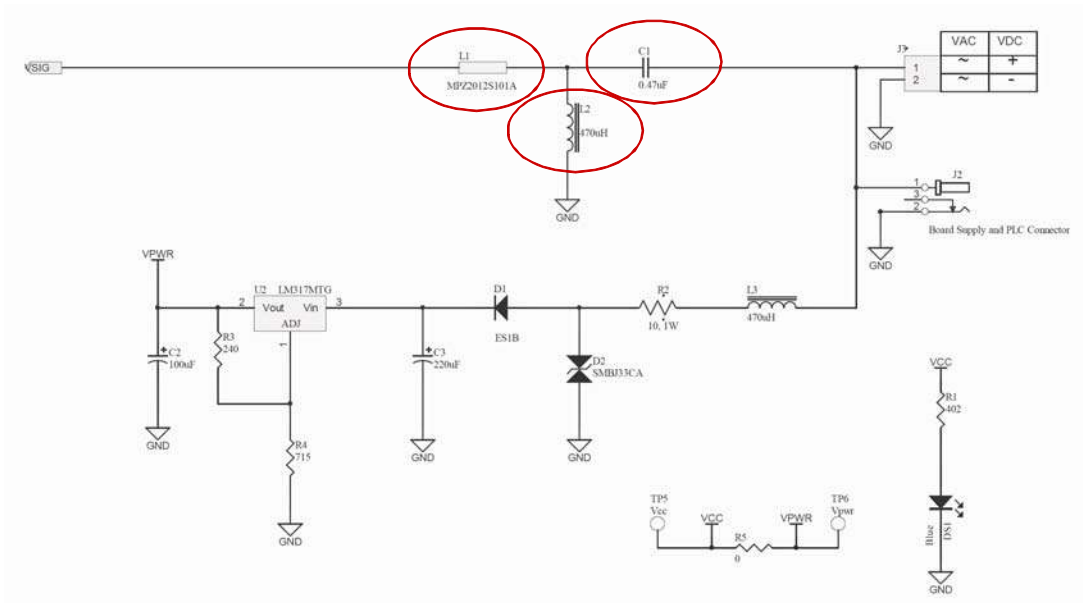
VSIG

L1
MPZ2012S101A

C1
0.47uF

L2
470uH

GND

J3

| VAC | VDC |
|---|---|
| ~ | + |
| ~ | - |

1
2

GND

J2
1
3
2
Board Supply and PLC Connector

GND

VPWR

U2 LM317MTG
2 Vout Vin 3
ADJ
1

C2
100uF

R3
240

GND

R4
715

GND

C3
220uF

GND

D1
ES1B

D2
SMBJ33CA

GND

R2
10, 1W

L3
470uH

VCC
R1
402

DS1
Blue

GND

TP5
Vcc

VCC

R5
0

VPWR

TP6
Vpwr